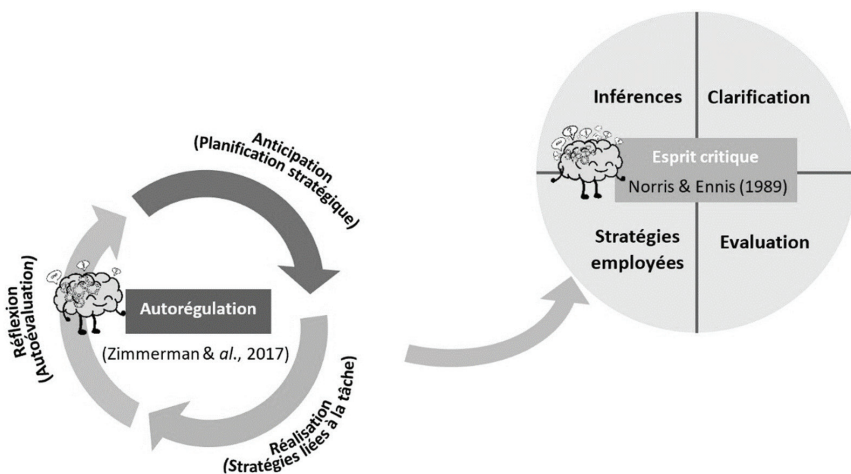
Anticipation
(Planification stratégique)

Réflexion
(Autoévaluation)

Autorégulation

(Zimmerman & *al.*, 2017)

Réalisation
(Stratégies liées à la tâche)

Inférences

Clarification

Esprit critique

Norris & Ennis (1989)

Stratégies employées

Evaluation